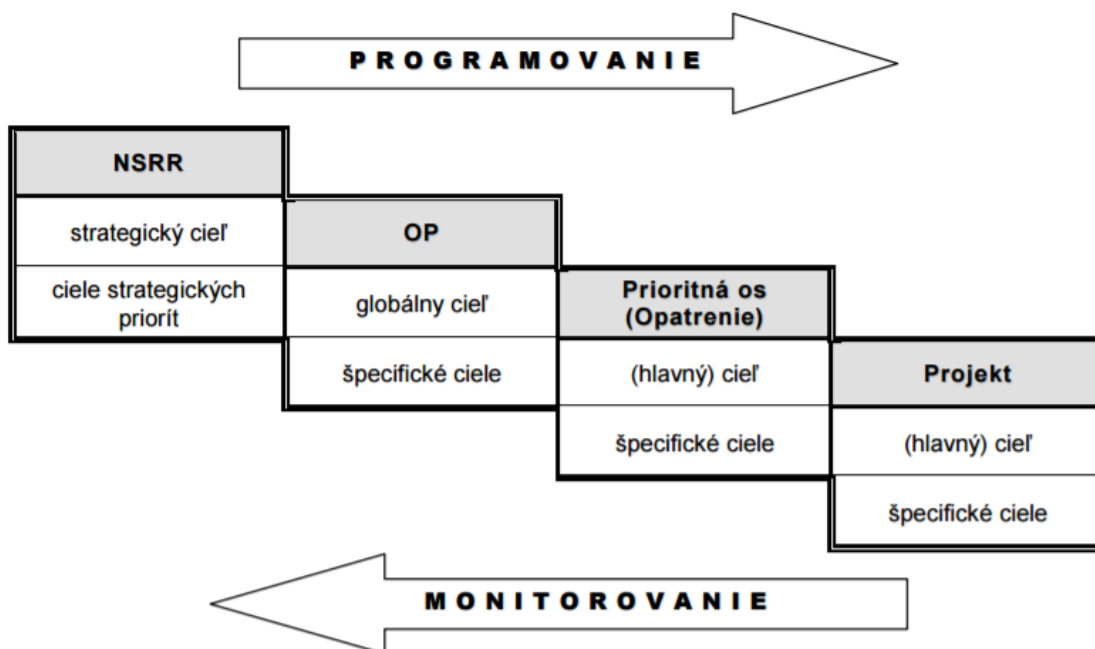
PROGRAMOVANIE

NSRR

strategický cieľ

ciele strategických priorít

OP

globálny cieľ

špecifické ciele

Prioritná os (Opatrenie)

(hlavný) cieľ

špecifické ciele

Projekt

(hlavný) cieľ

špecifické ciele

MONITOROVANIE